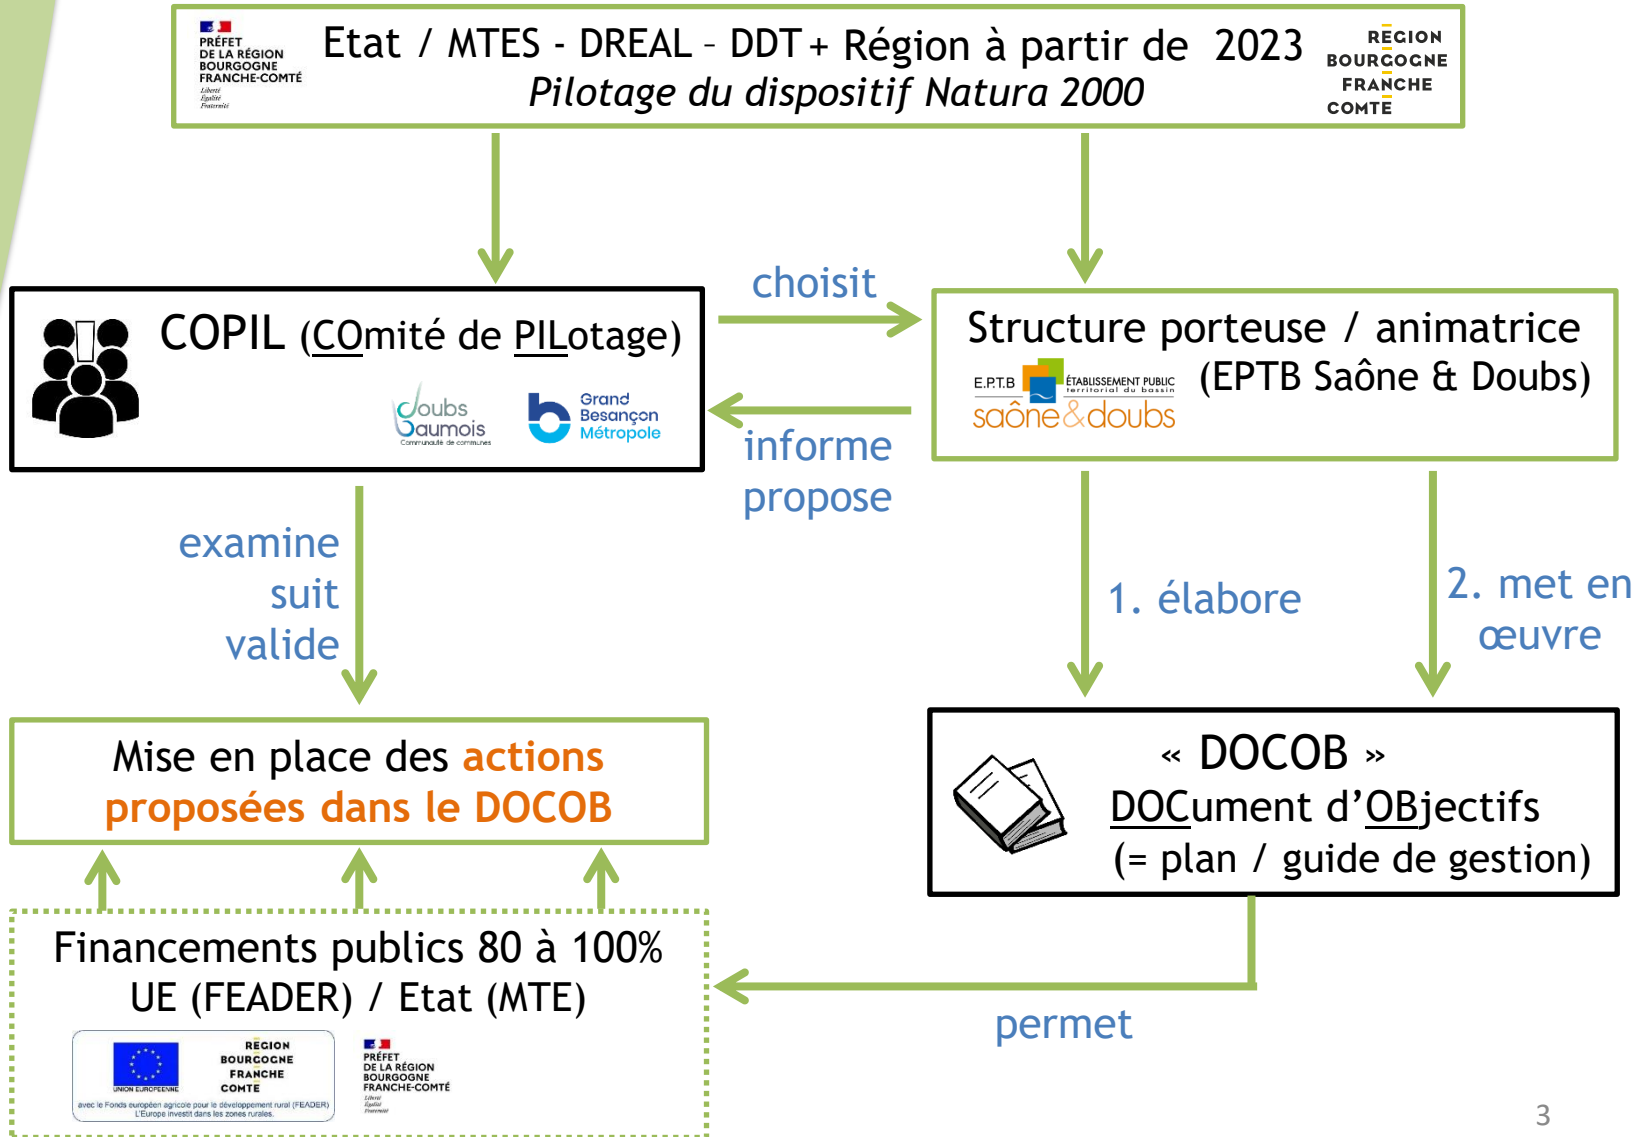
PRÉFET DE LA RÉGION BOURGOGNE FRANCHE-COMTÉ
Liberté Égalité Fraternité

Etat / MTES - DREAL – DDT + Région à partir de 2023
Pilotage du dispositif Natura 2000

RÉGION BOURGOGNE FRANCHE COMTÉ

COPIL (COmité de PILotage)

Doubs Baumois Communauté de communes

Grand Besançon Métropole

choisit

informe
propose

Structure porteuse / animatrice
E.P.T.B ÉTABLISSEMENT PUBLIC territorial du bassin saône&doubs
(EPTB Saône & Doubs)

examine
suit
valide

1. élabore

2. met en œuvre

Mise en place des actions proposées dans le DOCOB

« DOCOB »
DOCument d'OBjectifs
(= plan / guide de gestion)

Financements publics 80 à 100%
UE (FEADER) / Etat (MTE)

UNION EUROPÉENNE
RÉGION BOURGOGNE FRANCHE COMTÉ
avec le Fonds européen agricole pour le développement rural (FEADER)
L'Europe investit dans les zones rurales

PRÉFET DE LA RÉGION BOURGOGNE FRANCHE-COMTÉ
Liberté Égalité Fraternité

permet

3